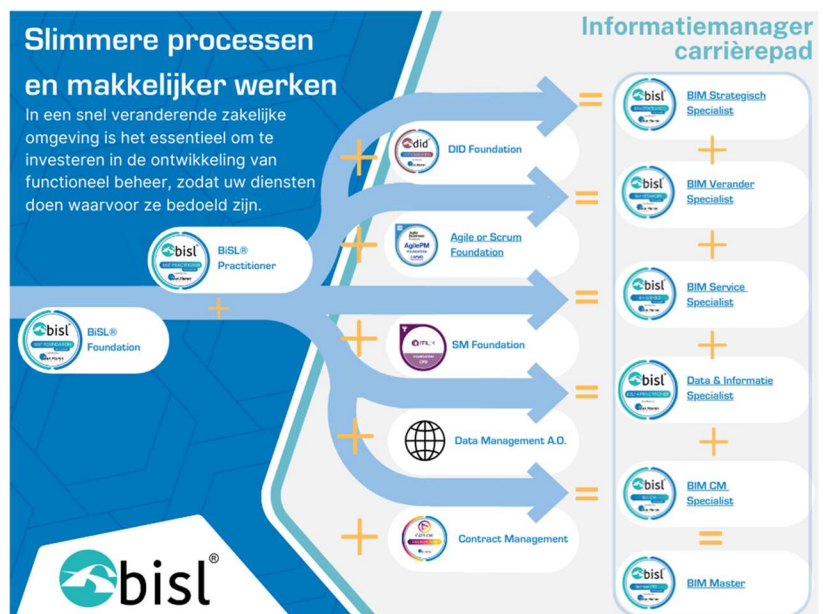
Slimmere processen en makkelijker werken

In een snel veranderende zakelijke omgeving is het essentieel om te investeren in de ontwikkeling van functioneel beheer, zodat uw diensten doen waarvoor ze bedoeld zijn.

Informatiemanager carrièrepad

BiSL® Foundation

BiSL® Practitioner

DID Foundation

Agile or Scrum Foundation

SM Foundation

Data Management A.O.

Contract Management

BIM Strategisch Specialist

BIM Verander Specialist

BIM Service Specialist

Data & Informatie Specialist

BIM CM Specialist

BIM Master

bisl®